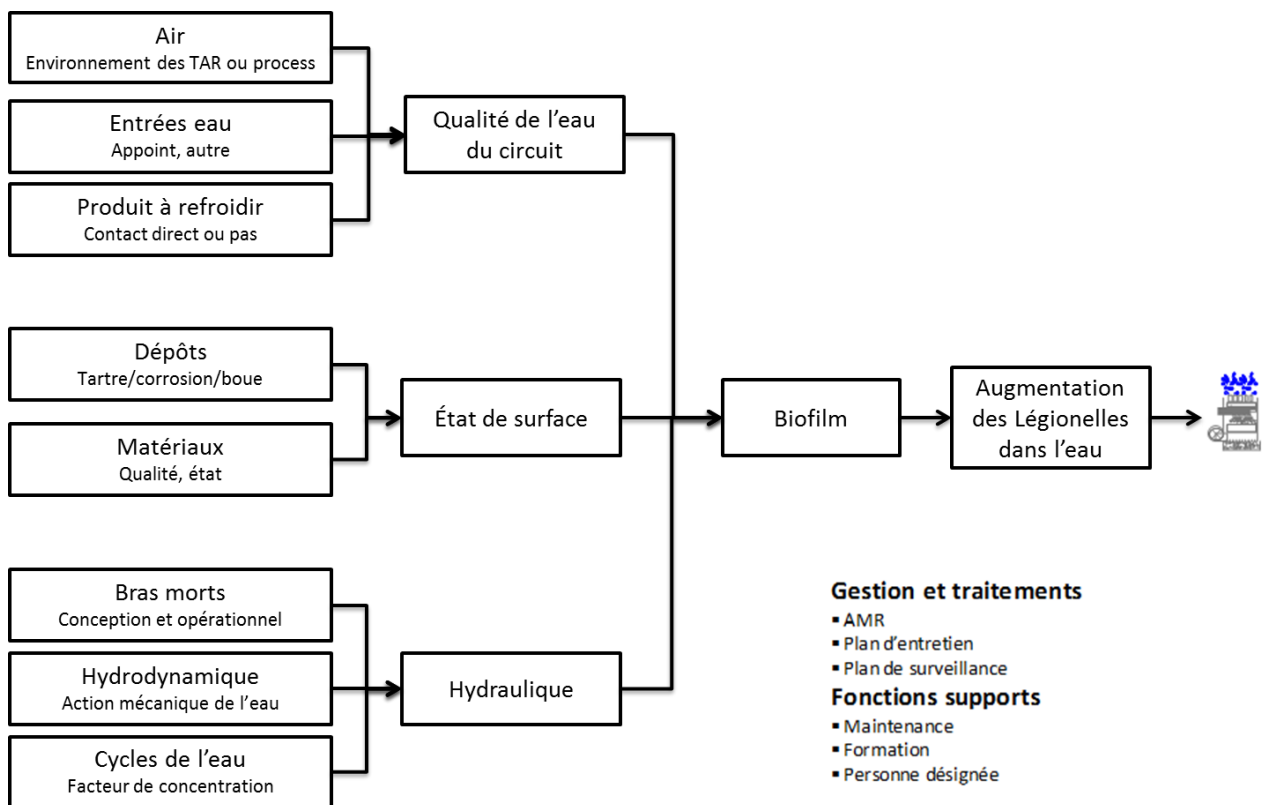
Air
Environnement des TAR ou process

Entrées eau
Appoint, autre

Produit à refroidir
Contact direct ou pas

Qualité de l'eau du circuit

Dépôts
Tartre/corrosion/boue

Matériaux
Qualité, état

État de surface

Biofilm

Augmentation des Légionelles dans l'eau

Bras morts
Conception et opérationnel

Hydrodynamique
Action mécanique de l'eau

Cycles de l'eau
Facteur de concentration

Hydraulique

Gestion et traitements
▪ AMR
▪ Plan d'entretien
▪ Plan de surveillance

Fonctions supports
▪ Maintenance
▪ Formation
▪ Personne désignée